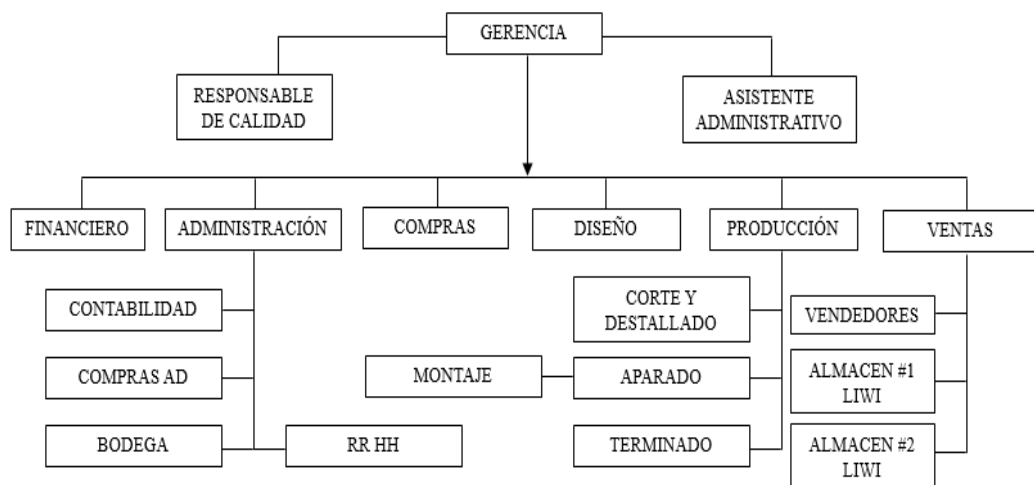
GERENCIA

RESPONSABLE DE CALIDAD

ASISTENTE ADMINISTRATIVO

FINANCIERO

ADMINISTRACIÓN

CONTABILIDAD

COMPRAS AD

BODEGA

RR HH

COMPRAS

DISEÑO

PRODUCCIÓN

CORTE Y DESTALLADO

APARADO

MONTAJE

TERMINADO

VENTAS

VENDEDORES

ALMACEN #1 LIWI

ALMACEN #2 LIWI